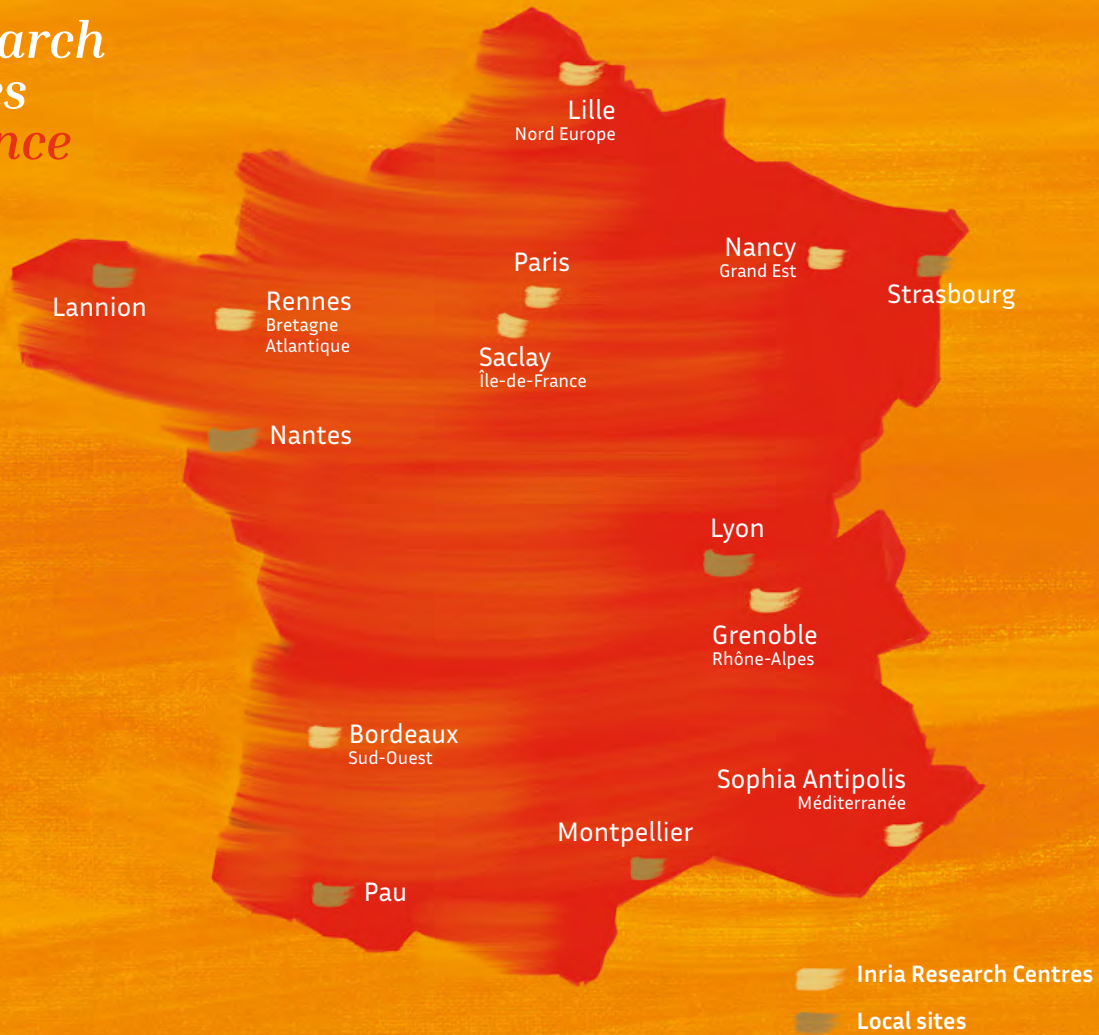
arch
es
nce

Lille
Nord Europe

Nancy
Grand Est

Strasbourg

Paris

Lannion

Rennes
Bretagne
Atlantique

Saclay
Île-de-France

Nantes

Lyon

Grenoble
Rhône-Alpes

Bordeaux
Sud-Ouest

Sophia Antipolis
Méditerranée

Montpellier

Pau

Inria Research Centres

Local sites